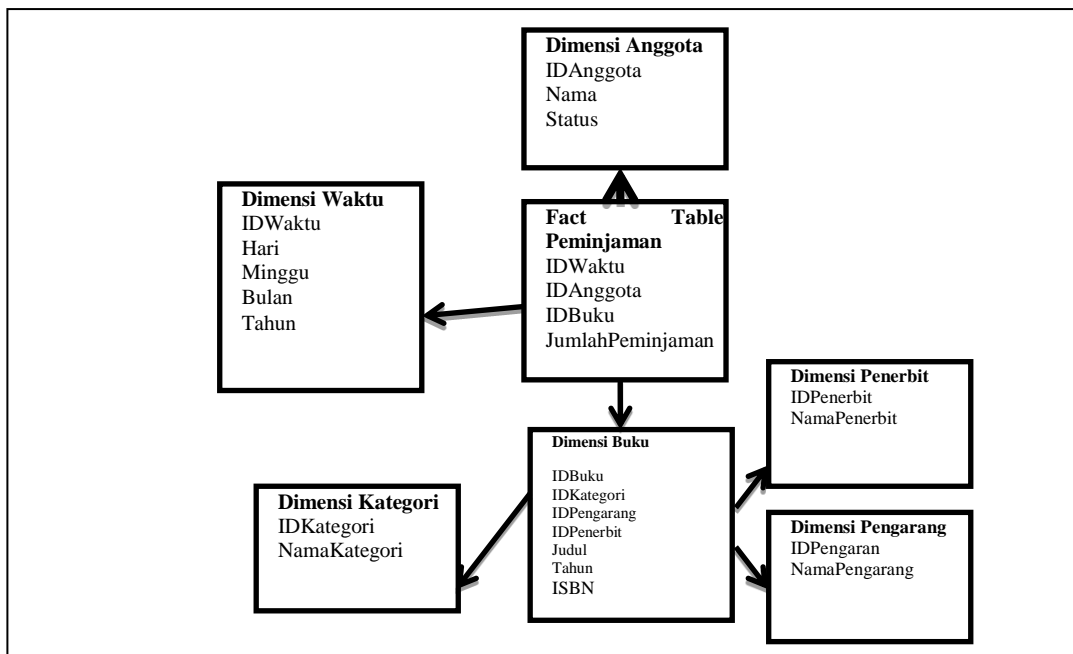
Dimensi Anggota
IDAnggota
Nama
Status

Dimensi Waktu
IDWaktu
Hari
Minggu
Bulan
Tahun

Fact Table Peminjaman
IDWaktu
IDAnggota
IDBuku
JumlahPeminjaman

Dimensi Penerbit
IDPenerbit
NamaPenerbit

Dimensi Buku
IDBuku
IDKategori
IDPengarang
IDPenerbit
Judul
Tahun
ISBN

Dimensi Kategori
IDKategori
NamaKategori

Dimensi Pengarang
IDPengaran
NamaPengarang